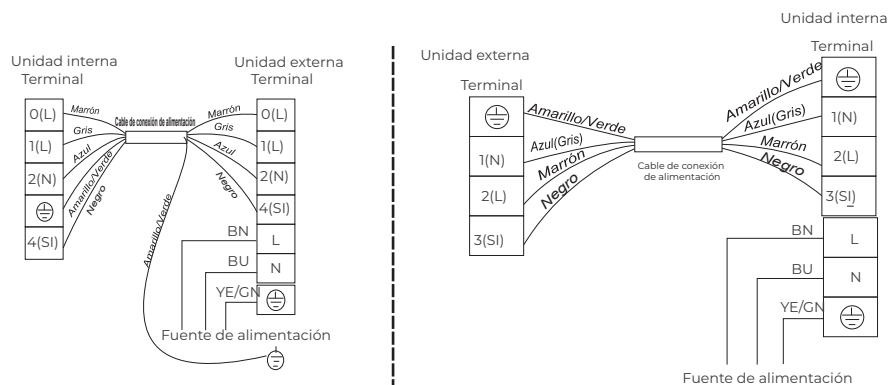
Unidad interna
Terminal

0(L)
1(L)
2(N)
4(SI)

Marrón
Gris
Azul
Amarillo/Verde
Negro

Cable de conexión de alimentación

Unidad externa
Terminal

Marrón
Gris
Azul
Negro

0(L)
1(L)
2(N)
4(SI)
L
N

Amarillo/Verde

BN
BU
YE/GN

Fuente de alimentación

Unidad externa

Terminal

Amarillo/Verde
Azul(Gris)
Marrón
Negro

1(N)
2(L)
3(SI)

Cable de conexión de alimentación

Unidad interna
Terminal

Amarillo/Verde
Azul(Gris)
Marrón
Negro

1(N)
2(L)
3(SI)

BN
BU
YE/GN

L
N

Fuente de alimentación